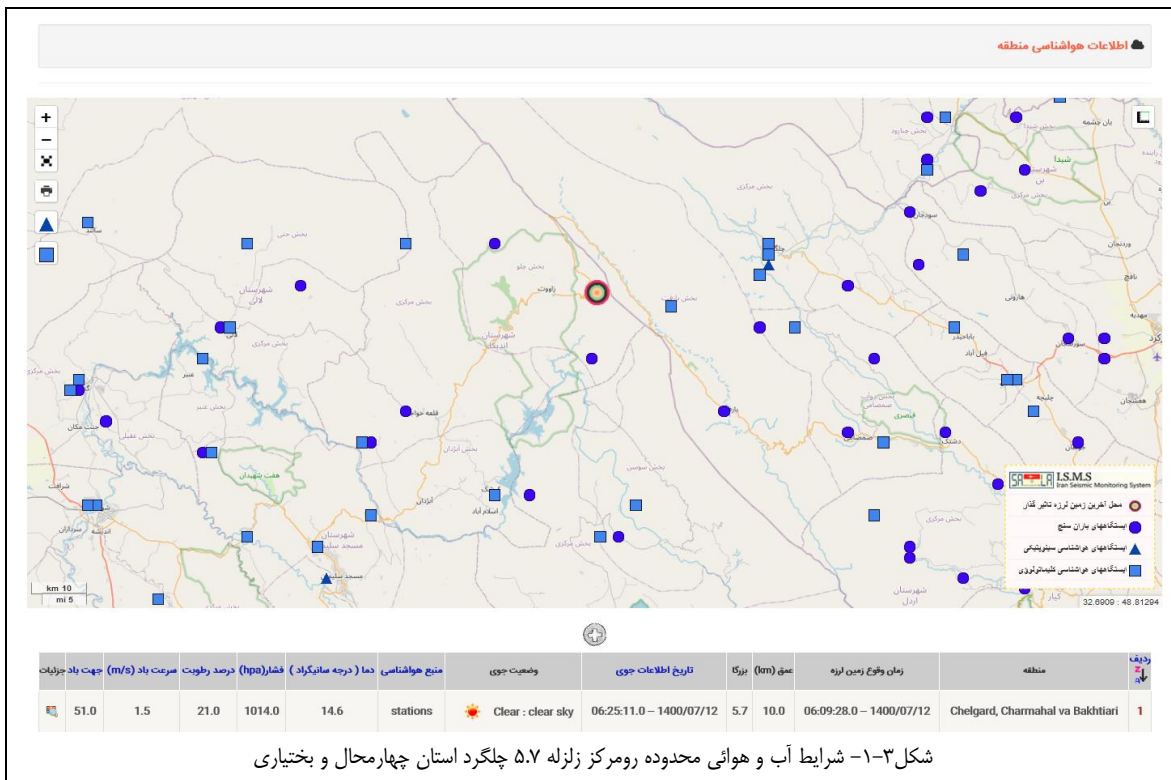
اطلاعات هواشناسی منطقه

+
−

بان چشمه
شهرستان بن
شیدا
سودرجان
وردنجان
نافچ
هارونی
بابا حیدر
فیل آباد
بخش مرکزی
بخش جلو
راووت
شهرستان اندیکا
شهرستان لالی
بخش حتی
بخش مرکزی
بخش عنبر
عنبر
قلعه خواجه
بخش اندکان
بخش سوسن
آبژدان
اسلام آباد
هفت شهیدان
شهرستان مسجد سلیمان
مسجد سلیمان
سرداران
جلیچه
سامان
بلداجی
گندمان
بارز
بخش مرکزی
شهرستان اردل
دشتک
شهرکرد
بروجن
گلمکان
چشت مکان
بخش عقیلی
شرافت

I.S.M.S
Iran Seismic Monitoring System
محل آخرین زمین لرزه تاثیر گذار
ایستگاههای باران سنج
ایستگاههای هواشناسی سینوپتیکی
ایستگاههای هواشناسی کلیماتولوژی

km 10
mi 5
32.6909 : 48.81294

| ردیف | منطقه | زمان وقوع زمین لرزه | عمق (km) | بزرگا | تاریخ اطلاعات جوی | وضعیت جوی | منبع هواشناسی | دما ( درجه سانتیگراد ) | فشار(hpa) | درصد رطوبت | سرعت باد (m/s) | جهت باد | جزئیات |
|---|---|---|---|---|---|---|---|---|---|---|---|---|---|
| 1 | Chelgard, Charmahal va Bakhtiari | 06:09:28.0 – 1400/07/12 | 10.0 | 5.7 | 06:25:11.0 – 1400/07/12 | Clear : clear sky | stations | 14.6 | 1014.0 | 21.0 | 1.5 | 51.0 | |

شکل۳-۱- شرایط آب و هوائی محدوده رومرکز زلزله ۵.۷ چلگرد استان چهارمحال و بختیاری